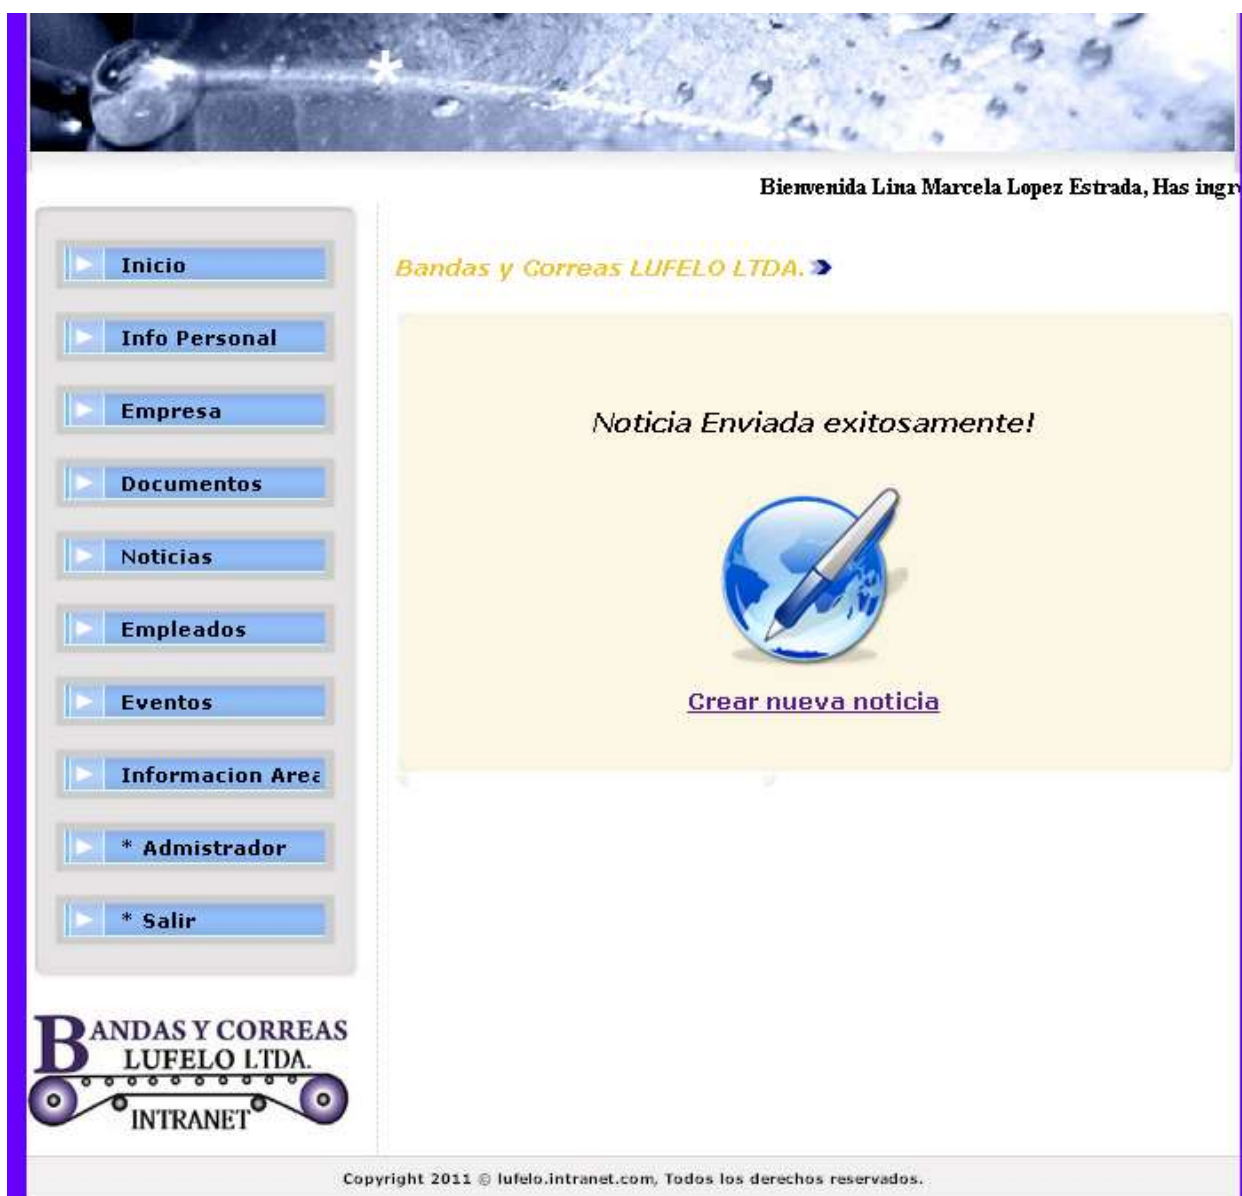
Bienvenida Lina Marcela Lopez Estrada, Has ingr

Inicio

Info Personal

Empresa

Documentos

Noticias

Empleados

Eventos

Informacion Area

* Admistrador

* Salir

Bandas y Correas LUFELO LTDA.

Noticia Enviada exitosamente!

Crear nueva noticia

BANDAS Y CORREAS LUFELO LTDA. INTRANET

Copyright 2011 © lufelo.intranet.com, Todos los derechos reservados.